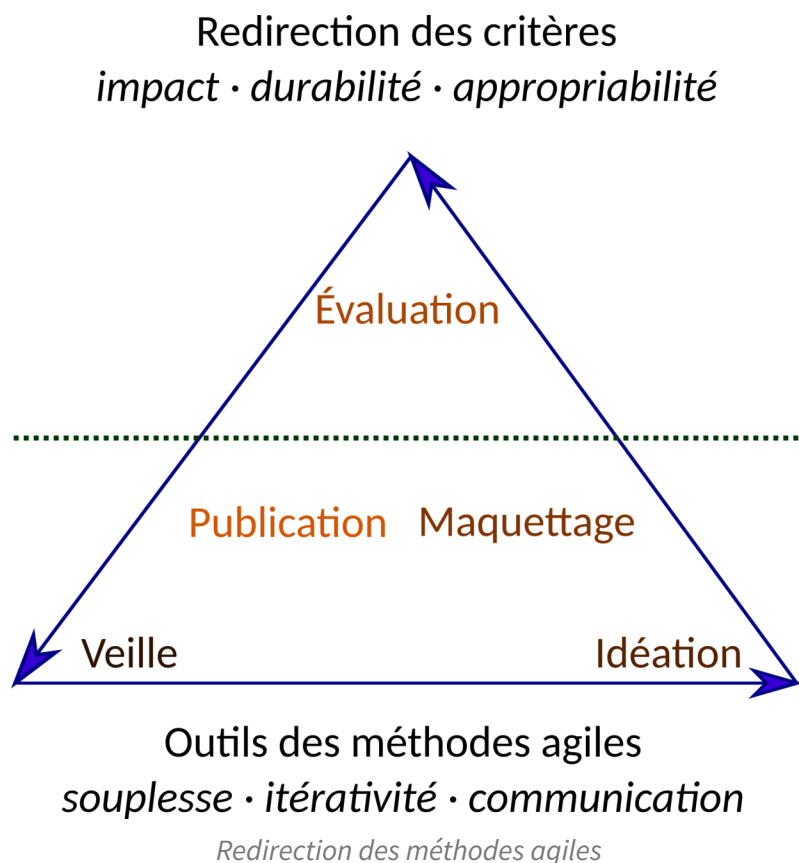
Redirection des critères
*impact · durabilité · appropriabilité*

Évaluation

Publication Maquettage

Veille

Idéation

Outils des méthodes agiles
*souplesse · itérativité · communication*

*Redirection des méthodes agiles*